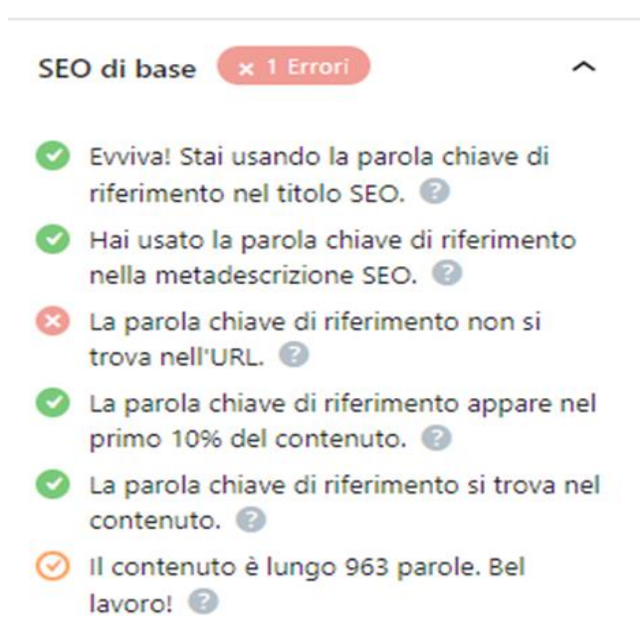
SEO di base × 1 Errori

Evviva! Stai usando la parola chiave di riferimento nel titolo SEO. ?

Hai usato la parola chiave di riferimento nella metadescrizione SEO. ?

La parola chiave di riferimento non si trova nell'URL. ?

La parola chiave di riferimento appare nel primo 10% del contenuto. ?

La parola chiave di riferimento si trova nel contenuto. ?

Il contenuto è lungo 963 parole. Bel lavoro! ?